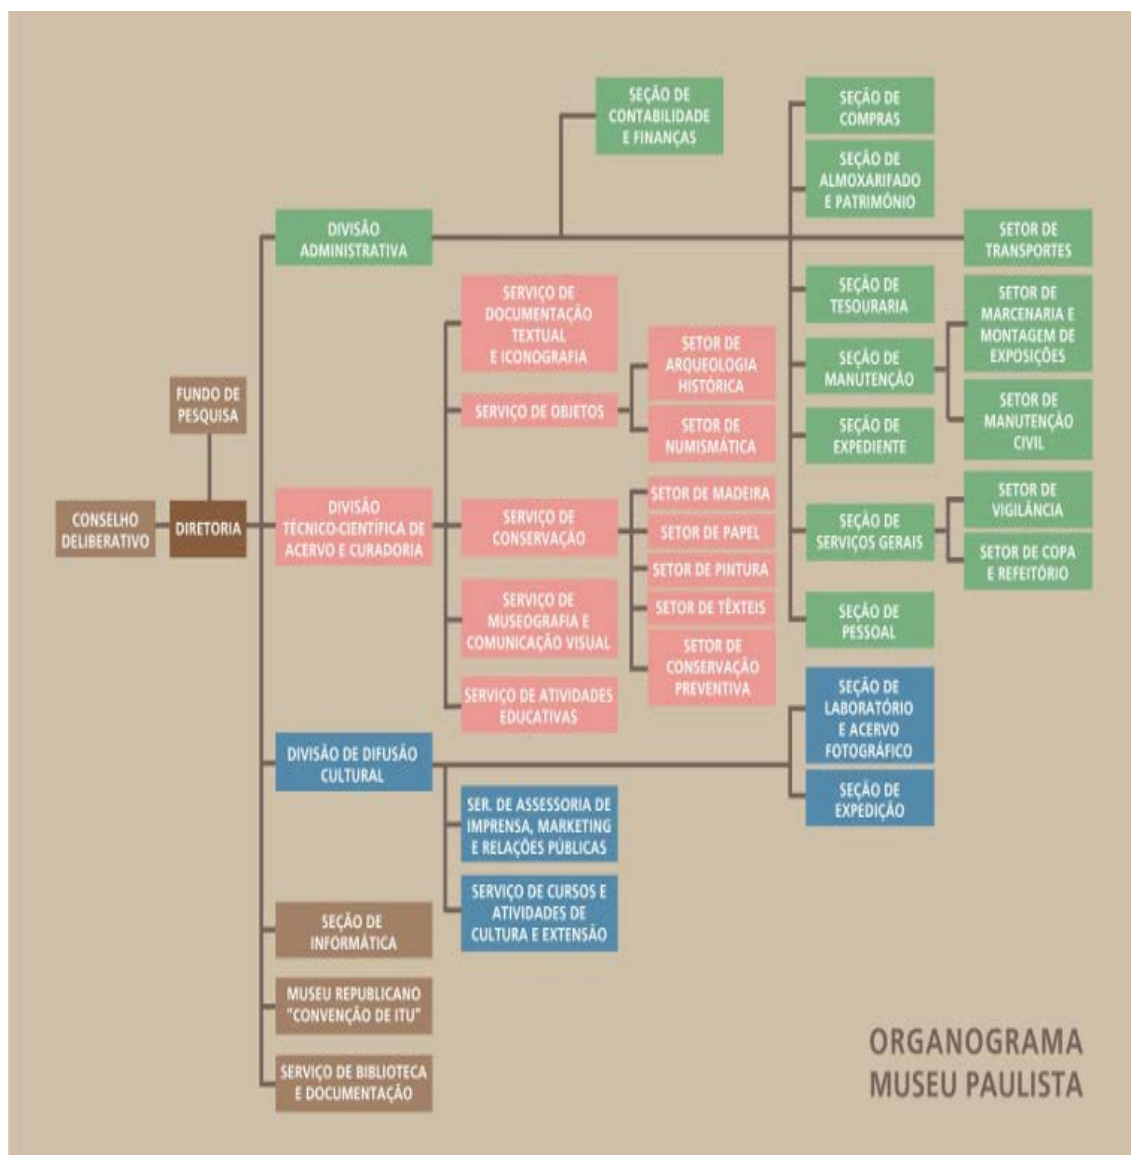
CONSELHO DELIBERATIVO

FUNDO DE PESQUISA

DIRETORIA

DIVISÃO ADMINISTRATIVA

SEÇÃO DE CONTABILIDADE E FINANÇAS

SEÇÃO DE COMPRAS

SEÇÃO DE ALMOXARIFADO E PATRIMÔNIO

SETOR DE TRANSPORTES

SEÇÃO DE TESOURARIA

SEÇÃO DE MANUTENÇÃO

SETOR DE MARCENARIA E MONTAGEM DE EXPOSIÇÕES

SETOR DE MANUTENÇÃO CIVIL

SEÇÃO DE EXPEDIENTE

SEÇÃO DE SERVIÇOS GERAIS

SETOR DE VIGILÂNCIA

SETOR DE COPA E REFEITÓRIO

SEÇÃO DE PESSOAL

DIVISÃO TÉCNICO-CIENTÍFICA DE ACERVO E CURADORIA

SERVIÇO DE DOCUMENTAÇÃO TEXTUAL E ICONOGRAFIA

SERVIÇO DE OBJETOS

SETOR DE ARQUEOLOGIA HISTÓRICA

SETOR DE NUMISMÁTICA

SERVIÇO DE CONSERVAÇÃO

SETOR DE MADEIRA

SETOR DE PAPEL

SETOR DE PINTURA

SETOR DE TÊXTEIS

SETOR DE CONSERVAÇÃO PREVENTIVA

SERVIÇO DE MUSEOGRAFIA E COMUNICAÇÃO VISUAL

SERVIÇO DE ATIVIDADES EDUCATIVAS

DIVISÃO DE DIFUSÃO CULTURAL

SEÇÃO DE LABORATÓRIO E ACERVO FOTOGRÁFICO

SEÇÃO DE EXPEDIÇÃO

SER. DE ASSESSORIA DE IMPRENSA, MARKETING E RELAÇÕES PÚBLICAS

SERVIÇO DE CURSOS E ATIVIDADES DE CULTURA E EXTENSÃO

SEÇÃO DE INFORMÁTICA

MUSEU REPUBLICANO "CONVENÇÃO DE ITU"

SERVIÇO DE BIBLIOTECA E DOCUMENTAÇÃO

ORGANOGRAMA MUSEU PAULISTA